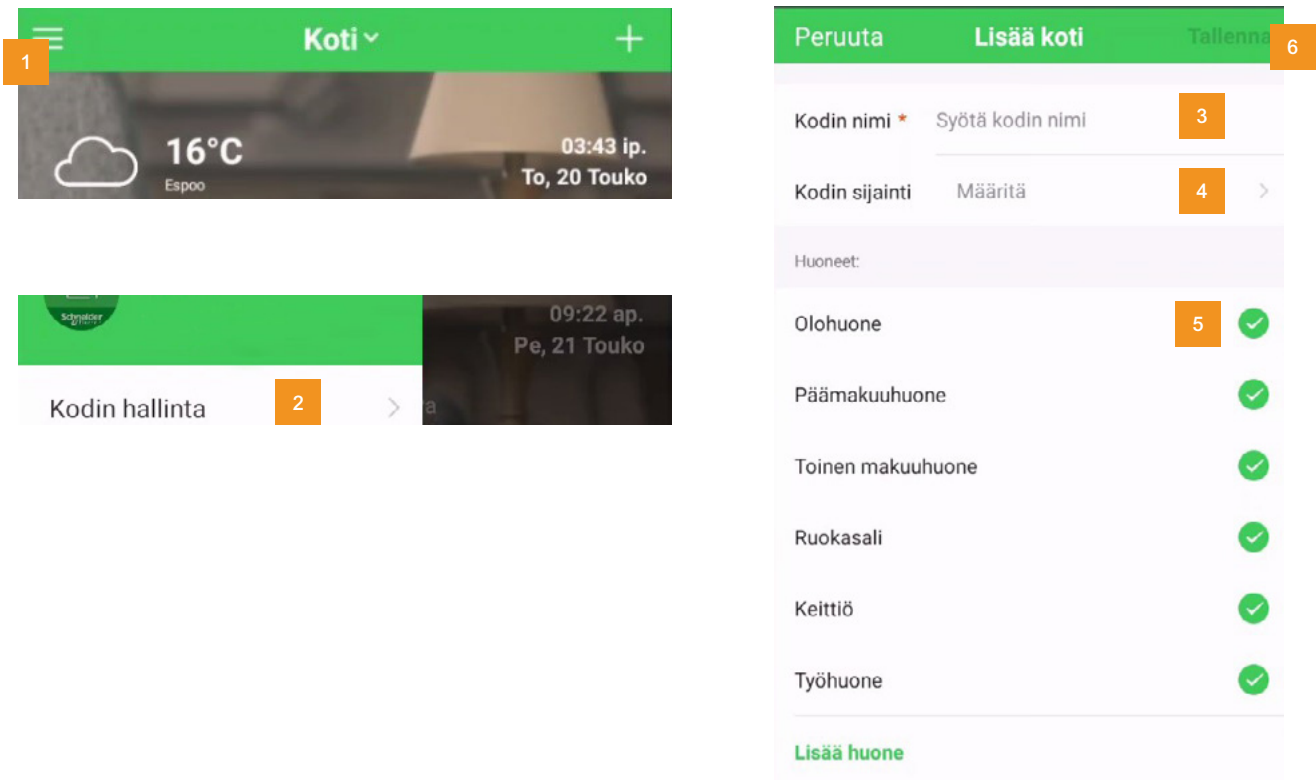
1
Koti
+
16°C
Espoo
03:43 ip.
To, 20 Touko

Schneider
09:22 ap.
Pe, 21 Touko
Kodin hallinta
2

Peruuta
Lisää koti
Tallenna
6
Kodin nimi *
Syötä kodin nimi
3
Kodin sijainti
Määritä
4
Huoneet:
Olohuone
5
Päämakuuhuone
Toinen makuuhuone
Ruokasali
Keittiö
Työhuone
Lisää huone